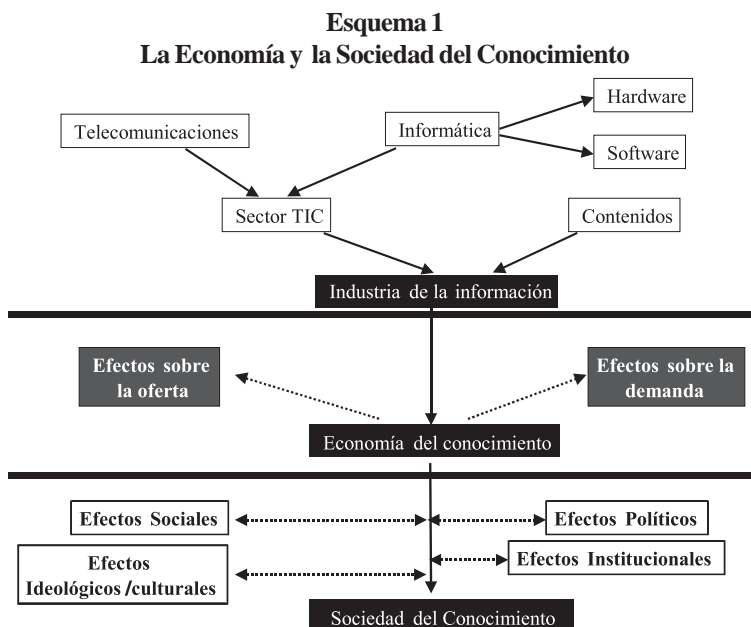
Esquema 1
La Economía y la Sociedad del Conocimiento

Hardware

Telecomunicaciones

Informática

Software

Sector TIC

Contenidos

Industria de la información

Efectos sobre la oferta

Efectos sobre la demanda

Economía del conocimiento

Efectos Sociales

Efectos Políticos

Efectos Institucionales

Efectos Ideológicos /culturales

Sociedad del Conocimiento